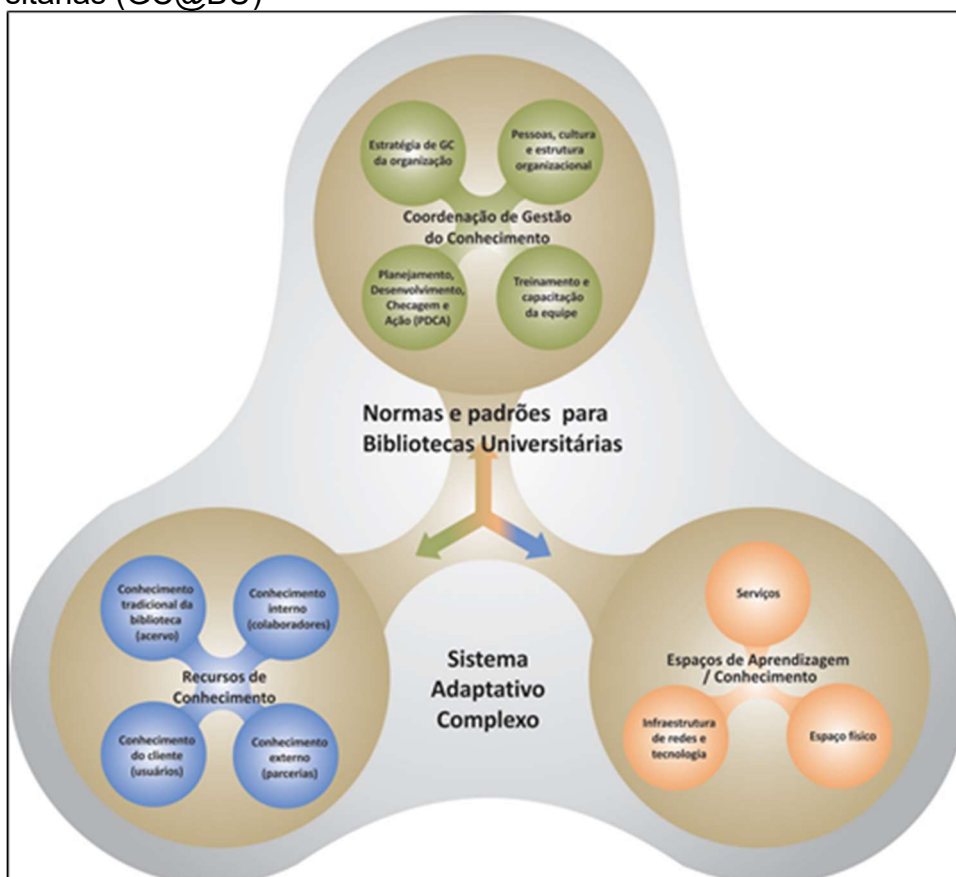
sitárias (GC@BU)

Estratégia de GC da organização

Pessoas, cultura e estrutura organizacional

Coordenação de Gestão do Conhecimento

Planejamento, Desenvolvimento, Checagem e Ação (PDCA)

Treinamento e capacitação da equipe

Normas e padrões para Bibliotecas Universitárias

Conhecimento tradicional da biblioteca (acervo)

Conhecimento interno (colaboradores)

Recursos de Conhecimento

Conhecimento do cliente (usuários)

Conhecimento externo (parcerias)

Sistema Adaptativo Complexo

Serviços

Espaços de Aprendizagem / Conhecimento

Infraestrutura de redes e tecnologia

Espaço físico